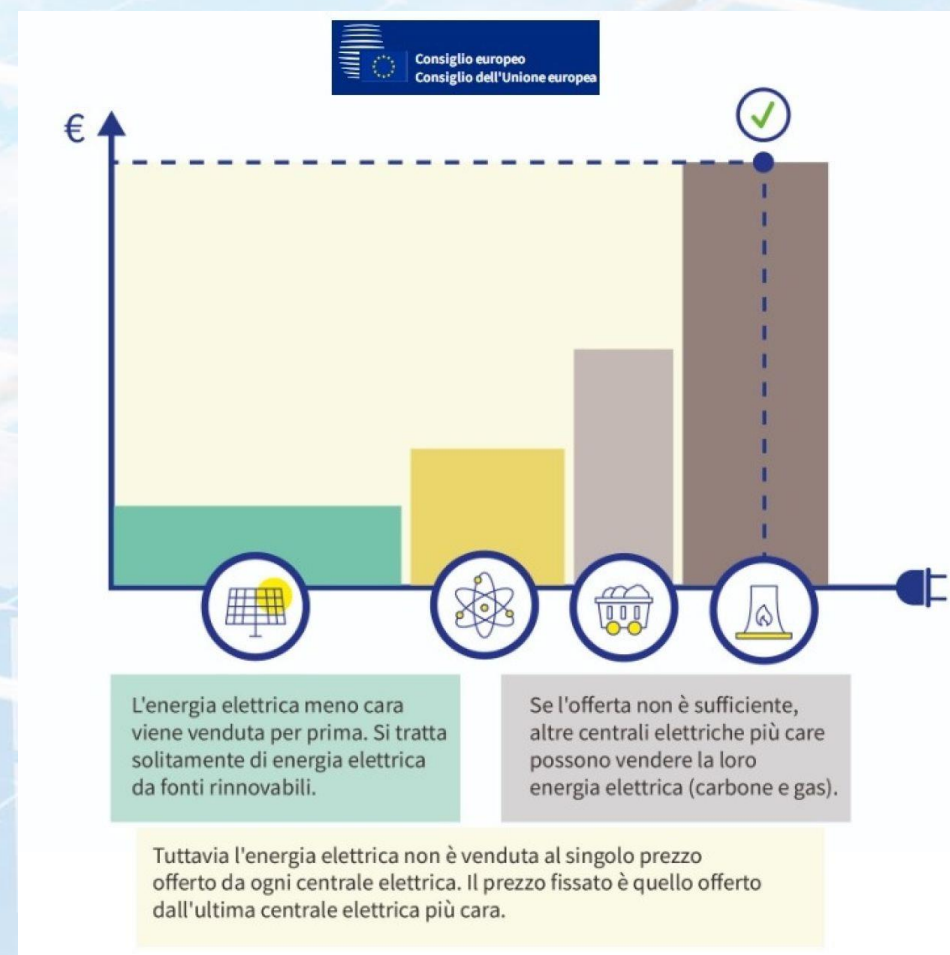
Consiglio europeo
Consiglio dell'Unione europea

€

L'energia elettrica meno cara viene venduta per prima. Si tratta solitamente di energia elettrica da fonti rinnovabili.

Se l'offerta non è sufficiente, altre centrali elettriche più care possono vendere la loro energia elettrica (carbone e gas).

Tuttavia l'energia elettrica non è venduta al singolo prezzo offerto da ogni centrale elettrica. Il prezzo fissato è quello offerto dall'ultima centrale elettrica più cara.